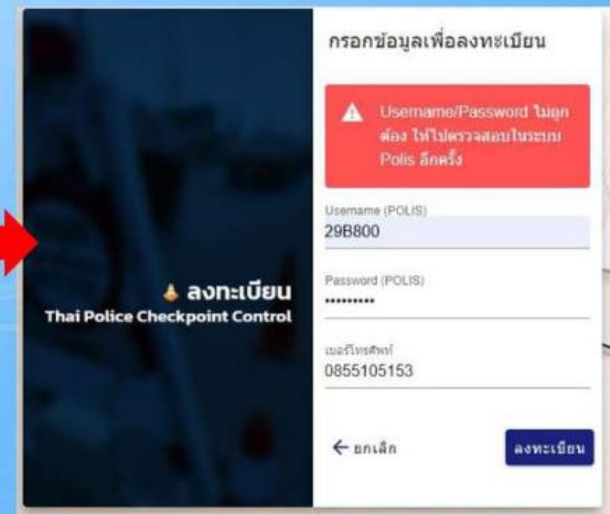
ลงทะเบียน
Thai Police Checkpoint Control

กรอกข้อมูลเพื่อลงทะเบียน

Username/Password ไม่ถูกต้อง ให้ไปตรวจสอบในระบบ Polis อีกครั้ง

Username (POLIS)
29B800

Password (POLIS)
•••••••••

เบอร์โทรศัพท์
0855105153

← ยกเลิก

ลงทะเบียน